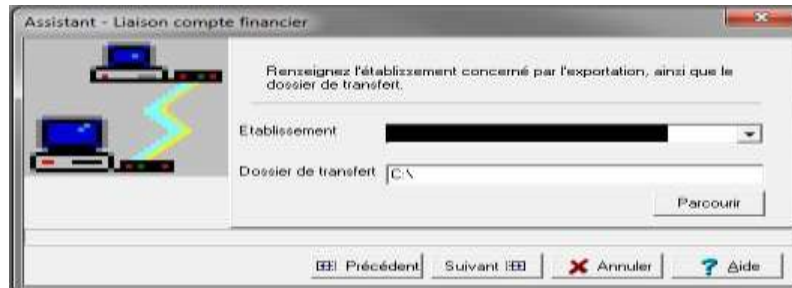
Assistant - Liaison compte financier

Renseignez l'établissement concerné par l'exportation, ainsi que le dossier de transfert.

Etablissement

Dossier de transfert C:\

Parcourir

Précédent Suivant Annuler Aide